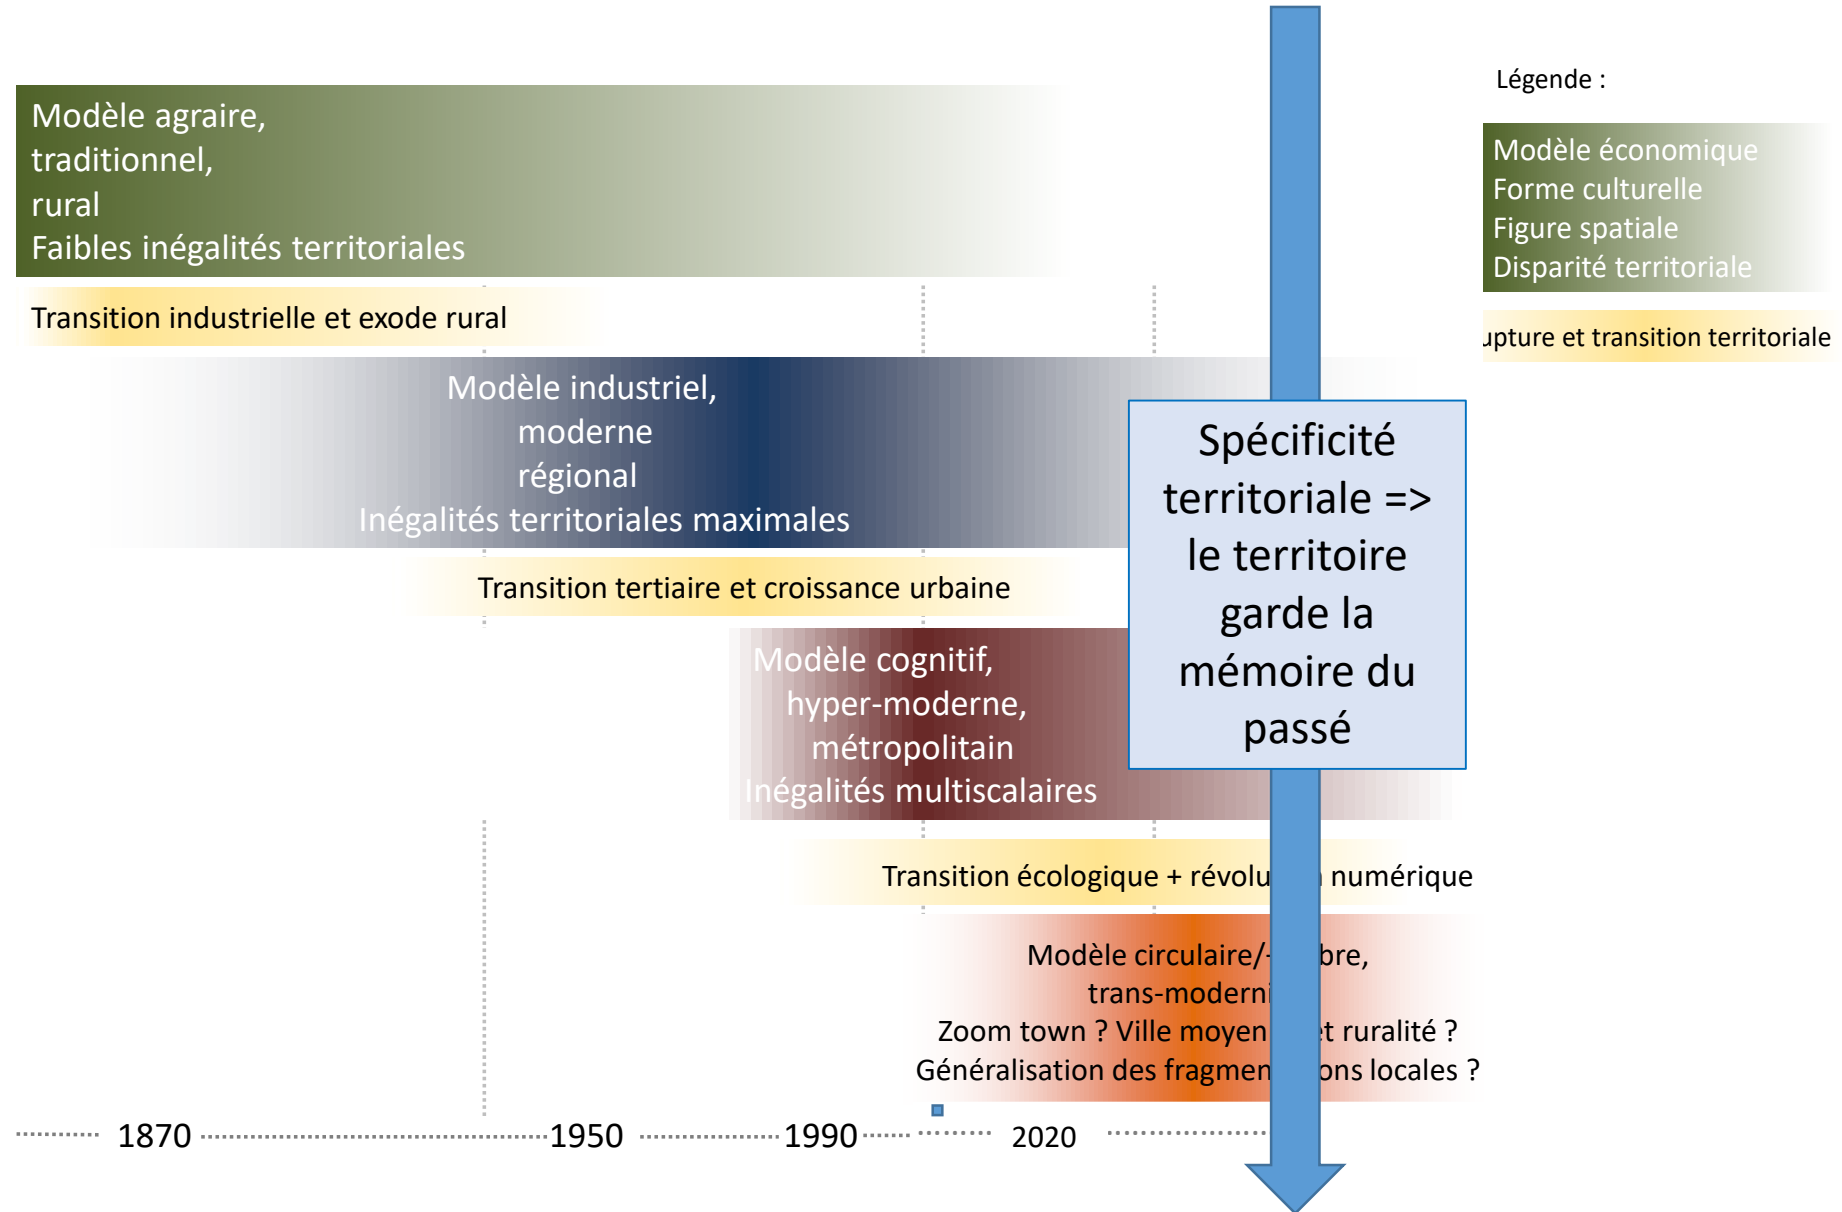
Modèle agraire,
traditionnel,
rural
Faibles inégalités territoriales

Transition industrielle et exode rural

Modèle industriel,
moderne
régional
Inégalités territoriales maximales

Transition tertiaire et croissance urbaine

Modèle cognitif,
hyper-moderne,
métropolitain
Inégalités multiscalaires

Transition écologique + révolu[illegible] numérique

Modèle circulaire/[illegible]bre,
trans-moderni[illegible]
Zoom town ? Ville moyen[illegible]t ruralité ?
Généralisation des fragmen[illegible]ons locales ?

Spécificité territoriale => le territoire garde la mémoire du passé

Légende :

Modèle économique
Forme culturelle
Figure spatiale
Disparité territoriale

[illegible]upture et transition territoriale

1870 1950 1990 2020